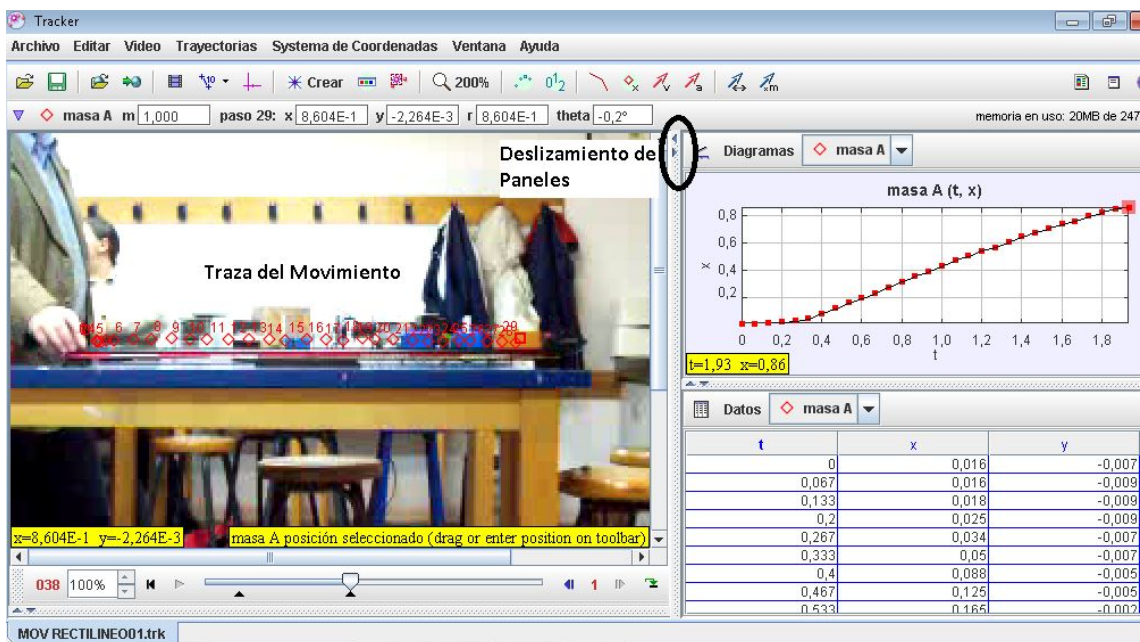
Tracker

Archivo Editar Video Trayectorias Sistema de Coordenadas Ventana Ayuda

Crear 200%

masa A m 1,000 paso 29: x 8,604E-1 y -2,264E-3 r 8,604E-1 theta -0,2°

memoria en uso: 20MB de 247

Deslizamiento de Paneles

Traza del Movimiento

Diagramas masa A

masa A (t, x)

0,8
0,6
x 0,4
0,2

0 0,2 0,4 0,6 0,8 1,0 1,2 1,4 1,6 1,8
t

t=1,93 x=0,86

Datos masa A

| t | x | y |
|---|---|---|
| 0 | 0,016 | -0,007 |
| 0,067 | 0,016 | -0,009 |
| 0,133 | 0,018 | -0,009 |
| 0,2 | 0,025 | -0,009 |
| 0,267 | 0,034 | -0,007 |
| 0,333 | 0,05 | -0,007 |
| 0,4 | 0,088 | -0,005 |
| 0,467 | 0,125 | -0,005 |
| 0,533 | 0,165 | -0,002 |

x=8,604E-1 y=-2,264E-3 masa A posición seleccionado (drag or enter position on toolbar)

038 100% 1

MOV RECTILINEO01.trk